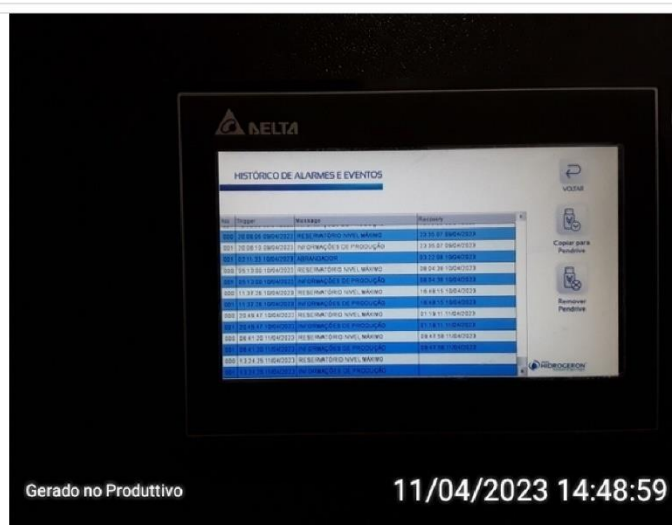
DELTA

HISTÓRICO DE ALARMES E EVENTOS

VOLTAR

Copiar para Pendrive

Remover Pendrive

| No | Trigger | Message | Recovery |
|---|---|---|---|
| 000 | 20:08:06 09/04/2023 | RESERVATÓRIO NIVEL MÁXIMO | 23:30:07 09/04/2023 |
| 001 | 20:08:13 09/04/2023 | INFORMAÇÕES DE PRODUÇÃO | 23:30:07 09/04/2023 |
| 001 | 07:11:33 10/04/2023 | ABRANDADOR | 03:22:08 10/04/2023 |
| 000 | 05:13:00 10/04/2023 | RESERVATÓRIO NIVEL MÁXIMO | 08:04:36 10/04/2023 |
| 001 | 05:13:00 10/04/2023 | INFORMAÇÕES DE PRODUÇÃO | 08:04:36 10/04/2023 |
| 000 | 11:37:38 10/04/2023 | RESERVATÓRIO NIVEL MÁXIMO | 16:48:15 10/04/2023 |
| 001 | 11:37:38 10/04/2023 | INFORMAÇÕES DE PRODUÇÃO | 16:48:15 10/04/2023 |
| 000 | 20:49:47 10/04/2023 | RESERVATÓRIO NIVEL MÁXIMO | 01:18:11 11/04/2023 |
| 001 | 20:49:47 10/04/2023 | INFORMAÇÕES DE PRODUÇÃO | 01:18:11 11/04/2023 |
| 000 | 08:51:20 11/04/2023 | RESERVATÓRIO NIVEL MÁXIMO | 09:47:58 11/04/2023 |
| 001 | 08:51:20 11/04/2023 | INFORMAÇÕES DE PRODUÇÃO | 09:47:58 11/04/2023 |
| 000 | 13:34:25 11/04/2023 | RESERVATÓRIO NIVEL MÁXIMO | |
| 001 | 13:34:25 11/04/2023 | INFORMAÇÕES DE PRODUÇÃO | |

HIDROGERON

Gerado no Produttivo

11/04/2023 14:48:59